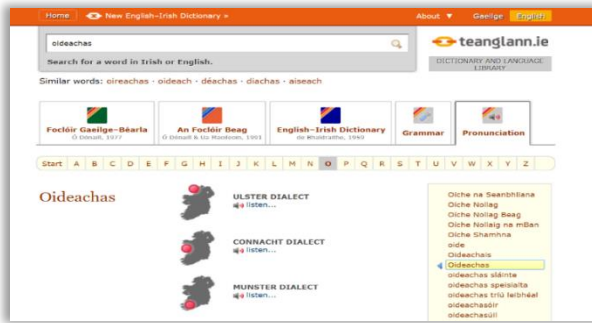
Home New English-Irish Dictionary » About ▼ Gaeilge English

oideachas

Search for a word in Irish or English.

teanglann.ie

DICTIONARY AND LANGUAGE LIBRARY

Similar words: oireachas · oideach · déachas · diachas · aiseach

Foclóir Gaeilge-Béarla
Ó Dónaill, 1977

An Foclóir Beag
Ó Dónaill & Ua Maoileoin, 1991

English-Irish Dictionary
de Bhaldraithe, 1959

Grammar

Pronunciation

Start A B C D E F G H I J K L M N O P Q R S T U V W X Y Z

Oideachas

ULSTER DIALECT
listen...

CONNACHT DIALECT
listen...

MUNSTER DIALECT
listen...

Oíche na Seanbhliana
Oíche Nollag
Oíche Nollag Beag
Oíche Nollaig na mBan
Oíche Shamhna
oide
Oideachais
Oideachas
oideachas sláinte
oideachas speisialta
oideachas tríú leibhéal
oideachasóir
oideachasúil